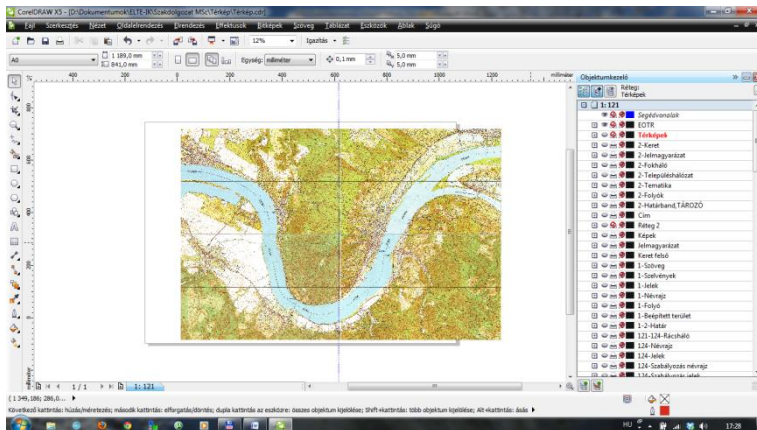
CorelDRAW X5 - [D:\Dokumentumok\ELTE-IK\Szakdolgozat MSc\Térkép\Térkép.cdr]

Fájl Szerkesztés Nézet Oldalelrendezés Elrendezés Effektusok Bitképek Szöveg Táblázat Eszközök Ablak Súgó

12% Igazítás

A0 1 189,0 mm 841,0 mm Egység: milliméter 0,1 mm 5,0 mm 5,0 mm

400 200 0 200 400 600 800 1000 1200 milliméter

Objektumkezelő

Réteg: Térképek

1: 121
Segédvonalak
EOTR
Térképek
2-Keret
2-Jelmagyarázat
2-Fokháló
2-Településhálózat
2-Tematika
2-Folyók
2-Határband,TÁROZÓ
Cím
Réteg 2
Képek
Jelmagyarázat
Keret felső
1-Szöveg
1-Szelvények
1-Jelek
1-Névrajz
1-Folyó
1-Beépített terület
1-2-Határ
121-124-Rácsháló
124-Névrajz
124-Jelek
124-Szabályozás névrajz

1 / 1 1: 121

( 1 349,186; 286,0... )

Következő kattintás: húzás/méretezés; második kattintás: elforgatás/döntés; dupla kattintás az eszközre: összes objektum kijelölése; Shift+kattintás: több objektum kijelölése; Alt+kattintás: ásás

HU 17:28